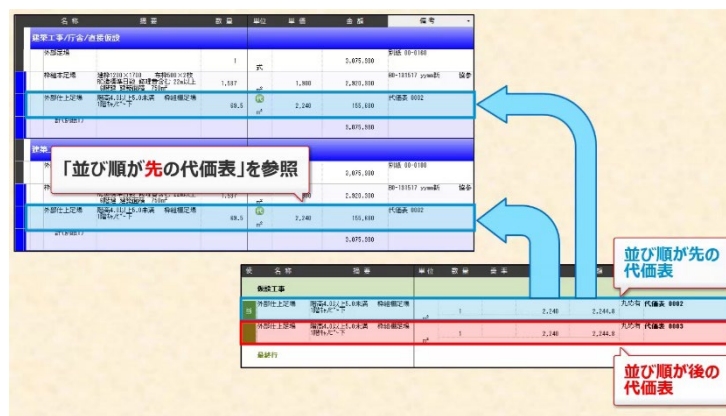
名称 | 規格 | 数量 | 単位 | 単価 | 金額 | 備考

建築工事/庁舎/直接仮設

外部足場 | 1 | 式 | 2,075,500 | 別紙 00-0108

枠組本足場 | 建枠1200×1700 布枠500×2枚 | 1,597 | m² | 1,800 | 2,920,300 | BR-191517 yymm新 | 協参

外部仕上足場 | 階高4.1以上5.0未満 枠組棚足場 | 69.5 | m² | 2,240 | 155,680 | 代価表 0002

計(全体)

2,075,500

「並び順が先の代価表」を参照

別紙 00-0108

2,920,300 | BR-191517 yymm新 | 協参

外部仕上足場 | 階高4.1以上5.0未満 枠組棚足場 | 69.5 | m² | 2,240 | 155,680 | 代価表 0002

2,075,500

並び順が先の代価表

名称 | 規格 | 単位 | 数量 | 単価

仮設工事

外部仕上足場 | 階高4.1以上5.0未満 枠組棚足場 | 1 | 2,240 | 2,244.8 | 九の内 代価表 0002

外部仕上足場 | 階高4.1以上5.0未満 枠組棚足場 | 1 | 2,240 | 2,244.8 | 九の内 代価表 0003

最終行

並び順が後の代価表